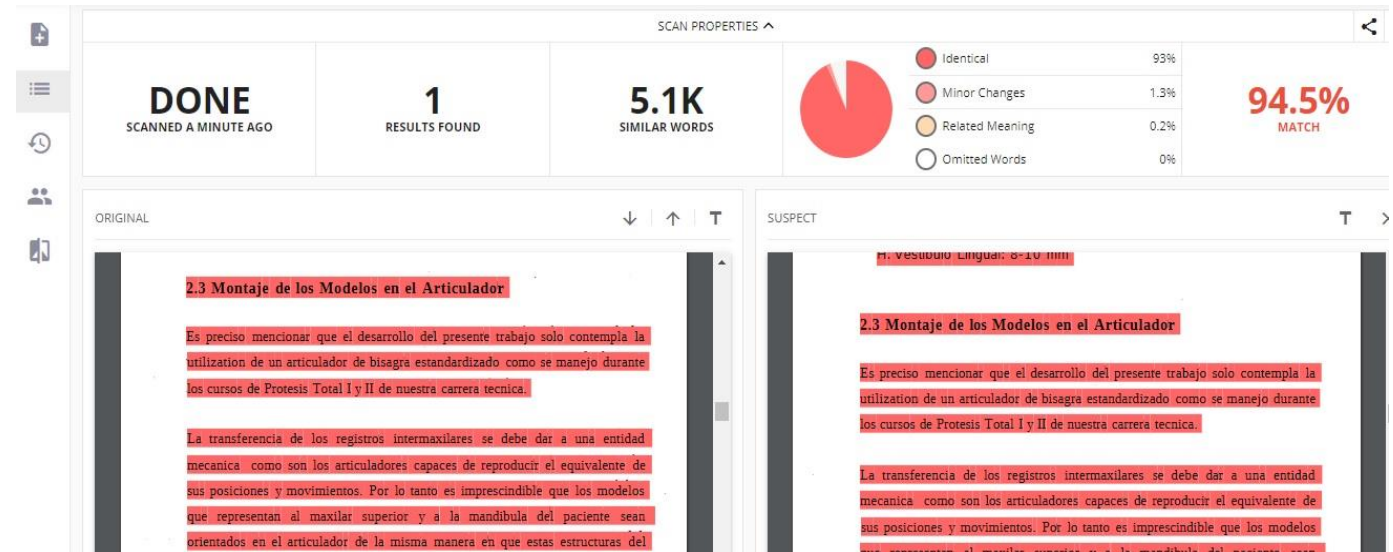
SCAN PROPERTIES ^

DONE
SCANNED A MINUTE AGO

1
RESULTS FOUND

5.1K
SIMILAR WORDS

Identical 93%
Minor Changes 1.3%
Related Meaning 0.2%
Omitted Words 0%

94.5%
MATCH

ORIGINAL

2.3 Montaje de los Modelos en el Articulador

Es preciso mencionar que el desarrollo del presente trabajo solo contempla la utilization de un articulador de bisagra estandardizado como se manejo durante los cursos de Protesis Total I y II de nuestra carrera tecnica.

La transferencia de los registros intermaxilares se debe dar a una entidad mecanica como son los articuladores capaces de reproducir el equivalente de sus posiciones y movimientos. Por lo tanto es imprescindible que los modelos que representan al maxilar superior y a la mandibula del paciente sean orientados en el articulador de la misma manera en que estas estructuras del

SUSPECT

H. Vestibulo Lingual: 8-10 mm

2.3 Montaje de los Modelos en el Articulador

Es preciso mencionar que el desarrollo del presente trabajo solo contempla la utilization de un articulador de bisagra estandardizado como se manejo durante los cursos de Protesis Total I y II de nuestra carrera tecnica.

La transferencia de los registros intermaxilares se debe dar a una entidad mecanica como son los articuladores capaces de reproducir el equivalente de sus posiciones y movimientos. Por lo tanto es imprescindible que los modelos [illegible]